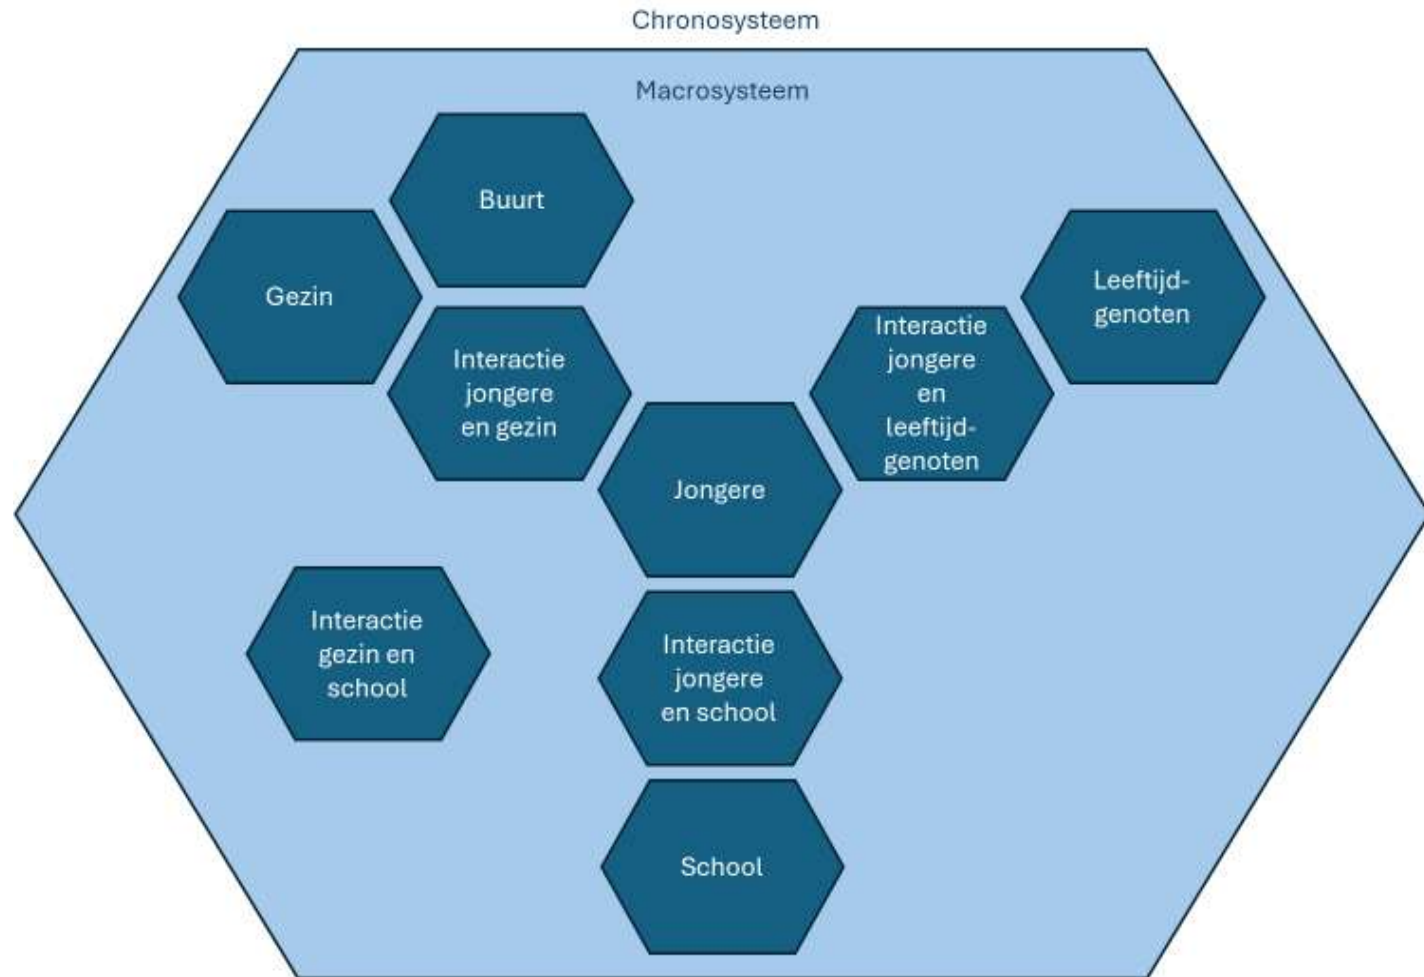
Chronosysteem

Macrosysteem

Buurt

Gezin

Interactie jongere en gezin

Leeftijd-genoten

Interactie jongere en leeftijd-genoten

Jongere

Interactie gezin en school

Interactie jongere en school

School